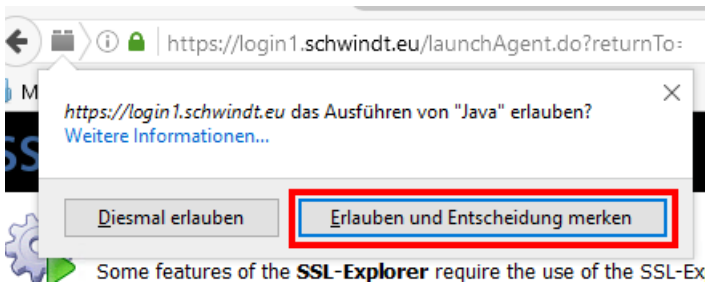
https://login1.schwindt.eu/launchAgent.do?returnTo=

M

https://login1.schwindt.eu das Ausführen von "Java" erlauben?
Weitere Informationen...

×

SS

Diesmal erlauben

Erlauben und Entscheidung merken

Some features of the SSL-Explorer require the use of the SSL-Ex